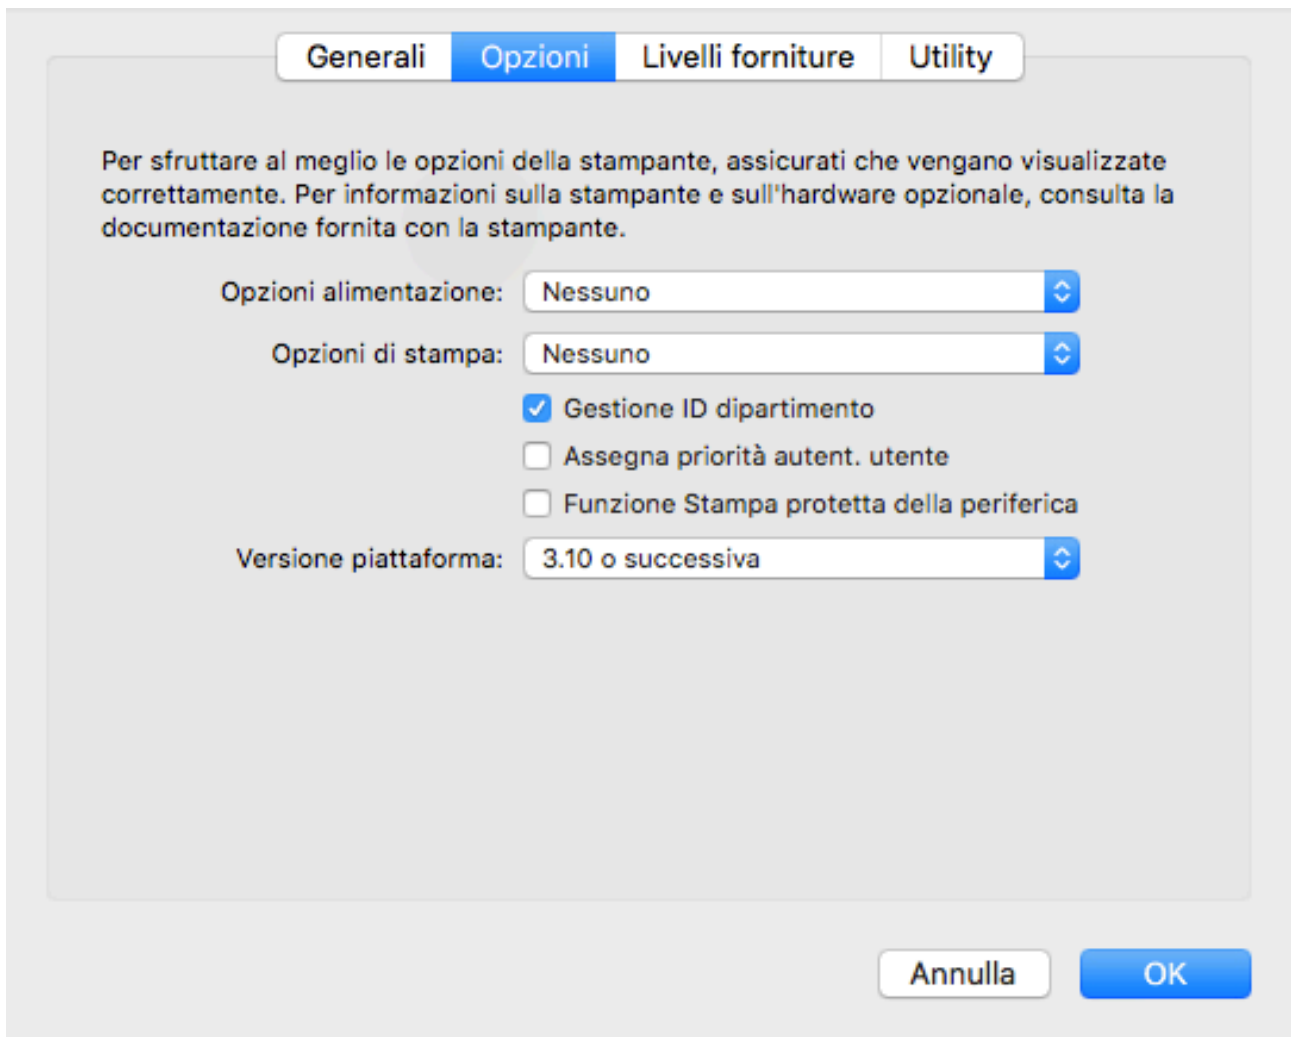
Generali | Opzioni | Livelli forniture | Utility

Per sfruttare al meglio le opzioni della stampante, assicurati che vengano visualizzate correttamente. Per informazioni sulla stampante e sull'hardware opzionale, consulta la documentazione fornita con la stampante.

Opzioni alimentazione: Nessuno

Opzioni di stampa: Nessuno

Gestione ID dipartimento

Assegna priorità autent. utente

Funzione Stampa protetta della periferica

Versione piattaforma: 3.10 o successiva

Annulla

OK